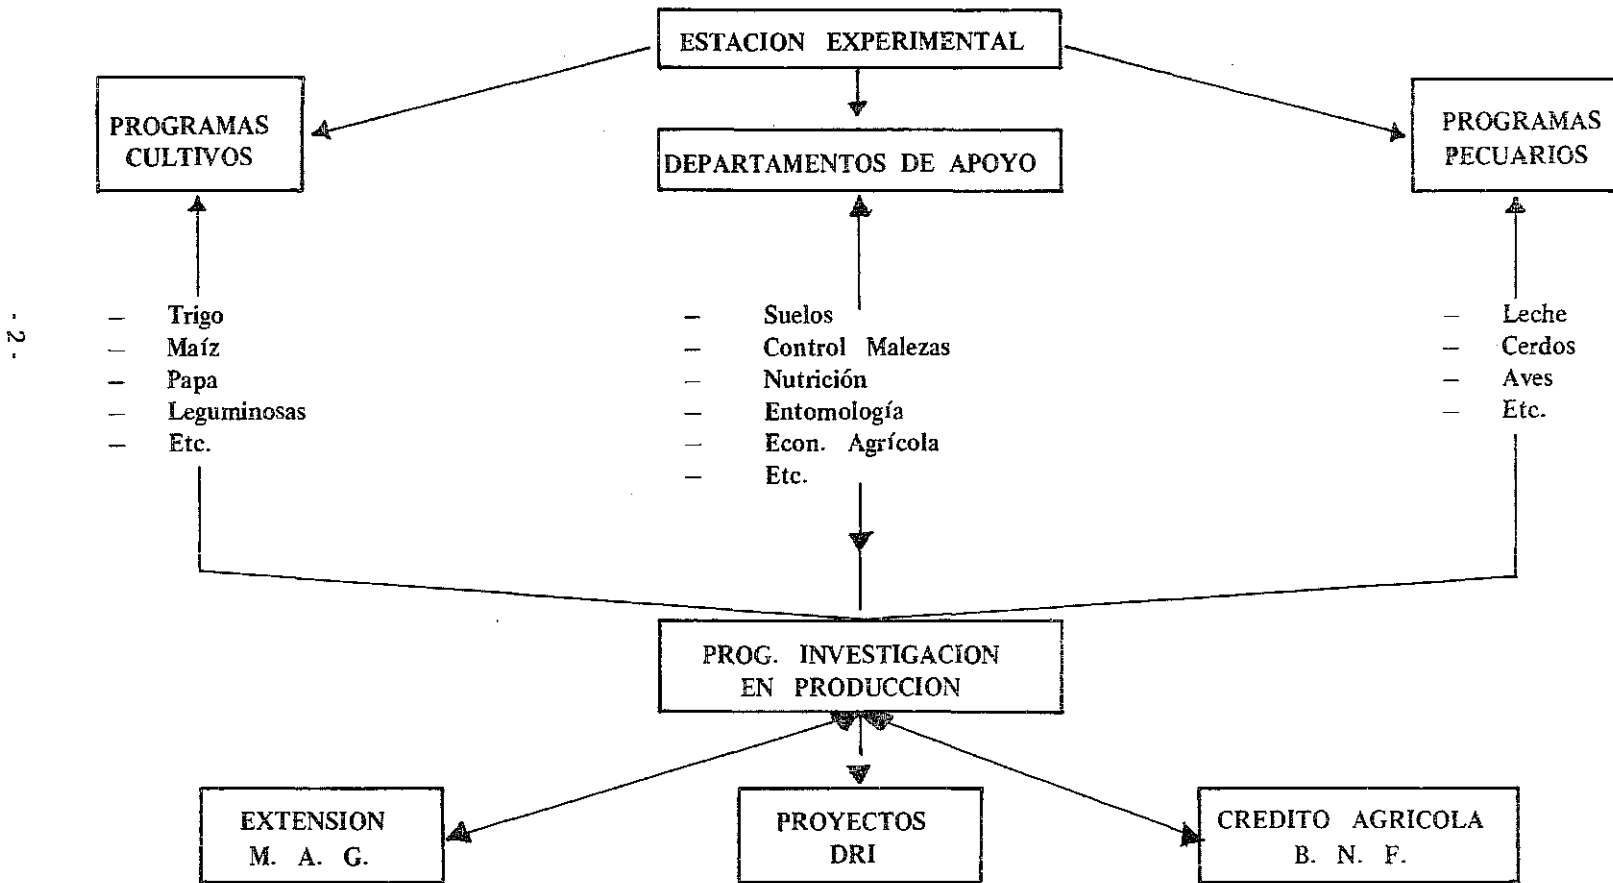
- 2 -

ESTACION EXPERIMENTAL

PROGRAMAS CULTIVOS

DEPARTAMENTOS DE APOYO

PROGRAMAS PECUARIOS

– Trigo
– Maíz
– Papa
– Leguminosas
– Etc.

– Suelos
– Control Malezas
– Nutrición
– Entomología
– Econ. Agrícola
– Etc.

– Leche
– Cerdos
– Aves
– Etc.

PROG. INVESTIGACION EN PRODUCCION

EXTENSION M. A. G.

PROYECTOS DRI

CREDITO AGRICOLA B. N. F.